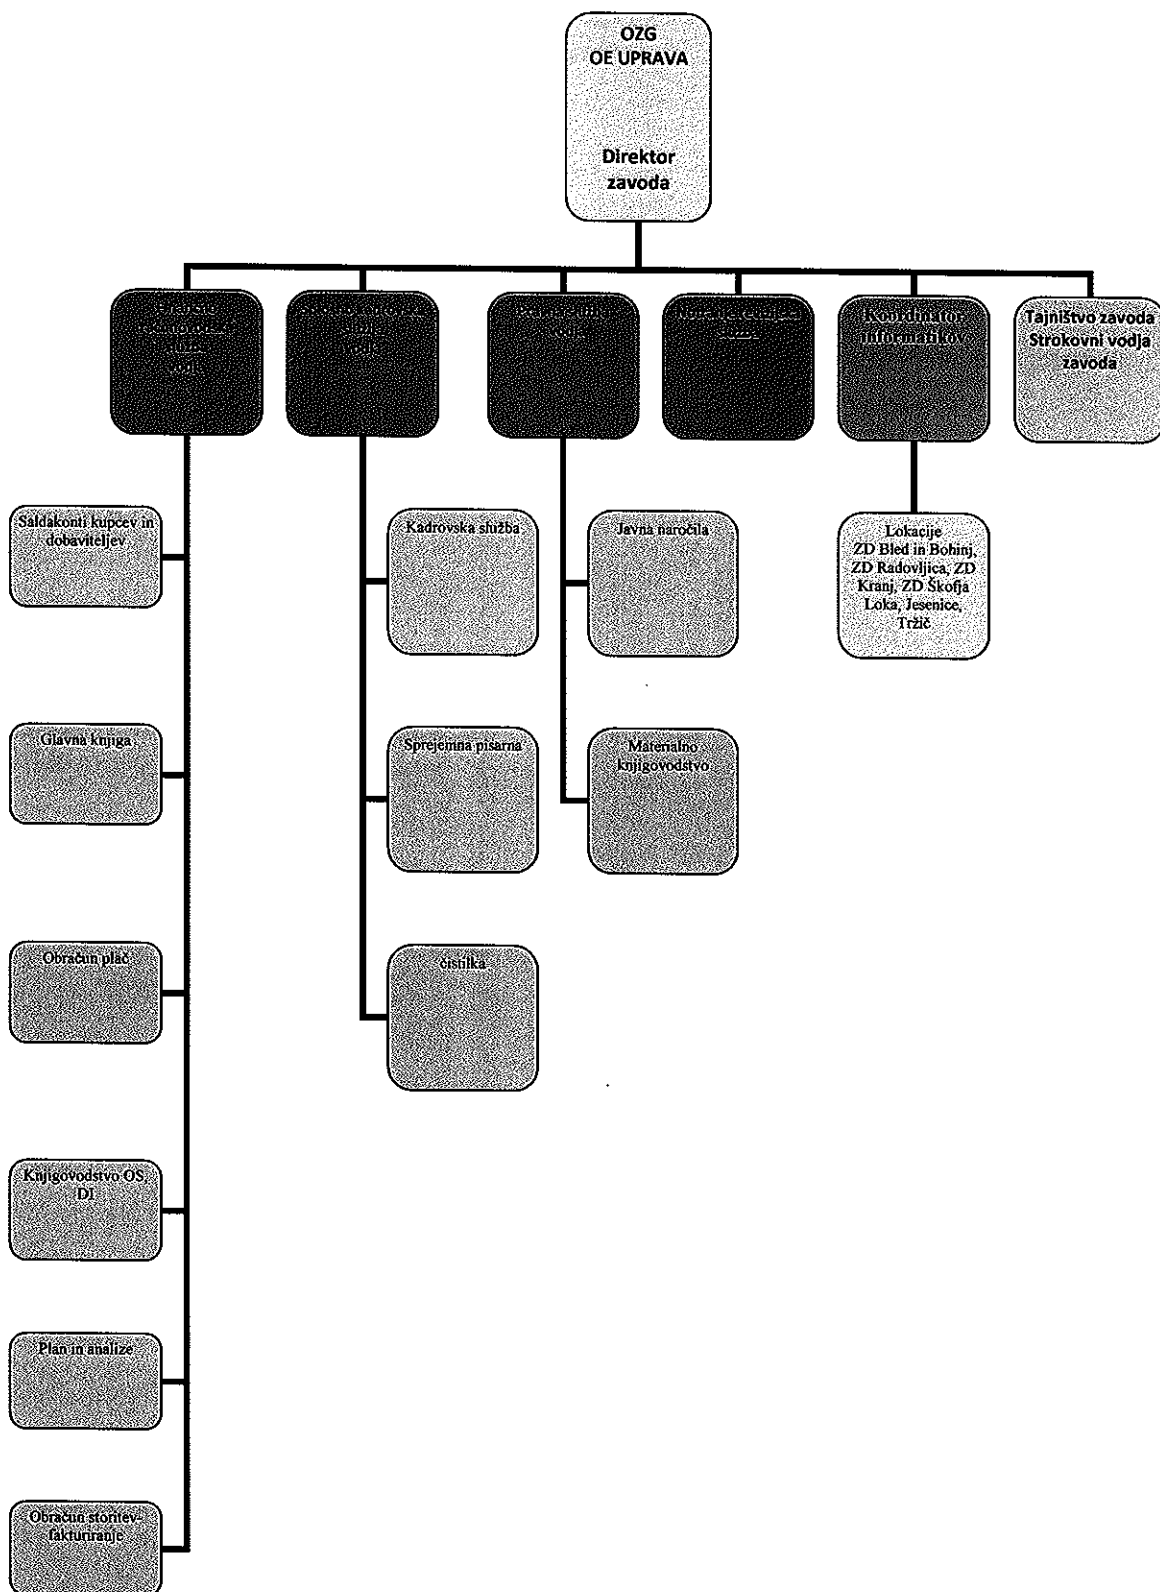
OZG
OE UPRAVA

Direktor
zavoda

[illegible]

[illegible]

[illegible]

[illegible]

Koordinator informatikov

Tajništvo zavoda
Strokovni vodja zavoda

Saldakonti kupcev in dobaviteljev

Glavna knjiga

Obračun plač

Knjigovodstvo OS, DI

Plan in analize

Obračun storitev-fakturiranje

Kadrovska služba

Sprejemna pisarna

čistilka

Javna naročila

Materialno knjigovodstvo

Lokacije
ZD Bled in Bohinj, ZD Radovljica, ZD Kranj, ZD Škofja Loka, Jesenice, Tržič